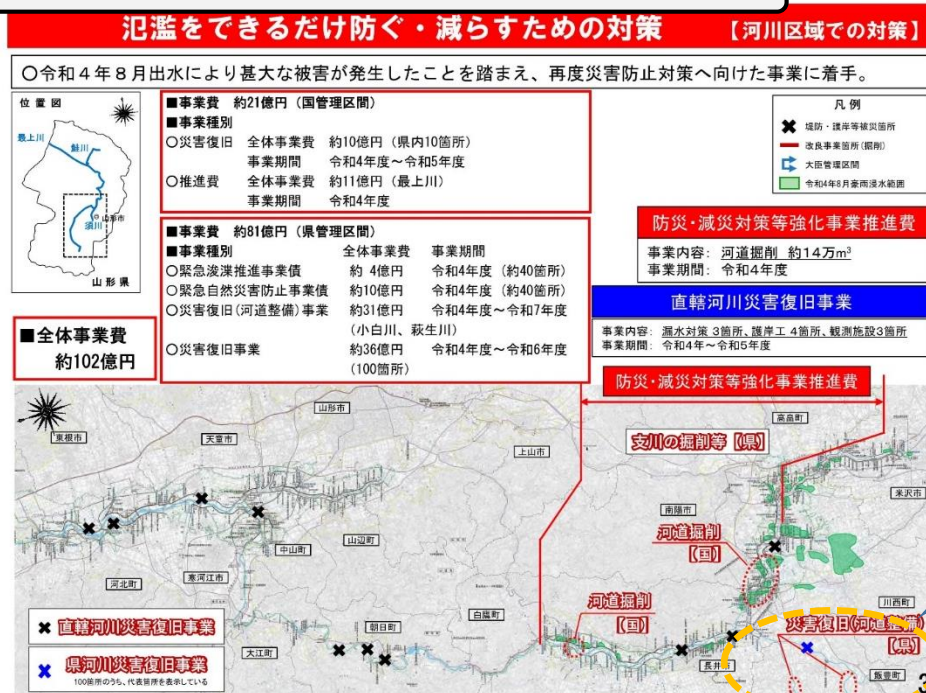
氾濫をできるだけ防ぐ・減らすための対策　【河川区域での対策】

○令和４年８月出水により甚大な被害が発生したことを踏まえ、再度災害防止対策へ向けた事業に着手。

位置図

最上川

鮭川

山形市

須川

山形県

■事業費　約21億円（国管理区間）
■事業種別
○災害復旧　全体事業費　約10億円（県内10箇所）
　事業期間　令和4年度～令和5年度
○推進費　全体事業費　約11億円（最上川）
　事業期間　令和4年度

■事業費　約81億円（県管理区間）
■事業種別　全体事業費　事業期間
○緊急浚渫推進事業債　約 4億円　令和4年度（約40箇所）
○緊急自然災害防止事業債　約10億円　令和4年度（約40箇所）
○災害復旧（河道整備）事業　約31億円　令和4年度～令和7年度
（小白川、萩生川）
○災害復旧事業　約36億円　令和4年度～令和6年度
（100箇所）

■全体事業費
約102億円

凡例
堤防・護岸等被災箇所
改良事業箇所（掘削）
大臣管理区間
令和4年8月豪雨浸水範囲

防災・減災対策等強化事業推進費
事業内容：河道掘削　約14万$m^3$
事業期間：令和4年度

直轄河川災害復旧事業
事業内容：漏水対策 3箇所、護岸工 4箇所、観測施設3箇所
事業期間：令和4年～令和5年度

防災・減災対策等強化事業推進費

東根市
天童市
山形市
上山市
南陽市
高畠町
米沢市
中山町
山辺町
河北町
寒河江市
白鷹町
朝日町
大江町
長井市
川西町
飯豊町

支川の掘削等【県】

河道掘削【国】

河道掘削【国】

災害復旧（河道整備）【県】

直轄河川災害復旧事業

県河川災害復旧事業
100箇所のうち、代表箇所を表示している

3